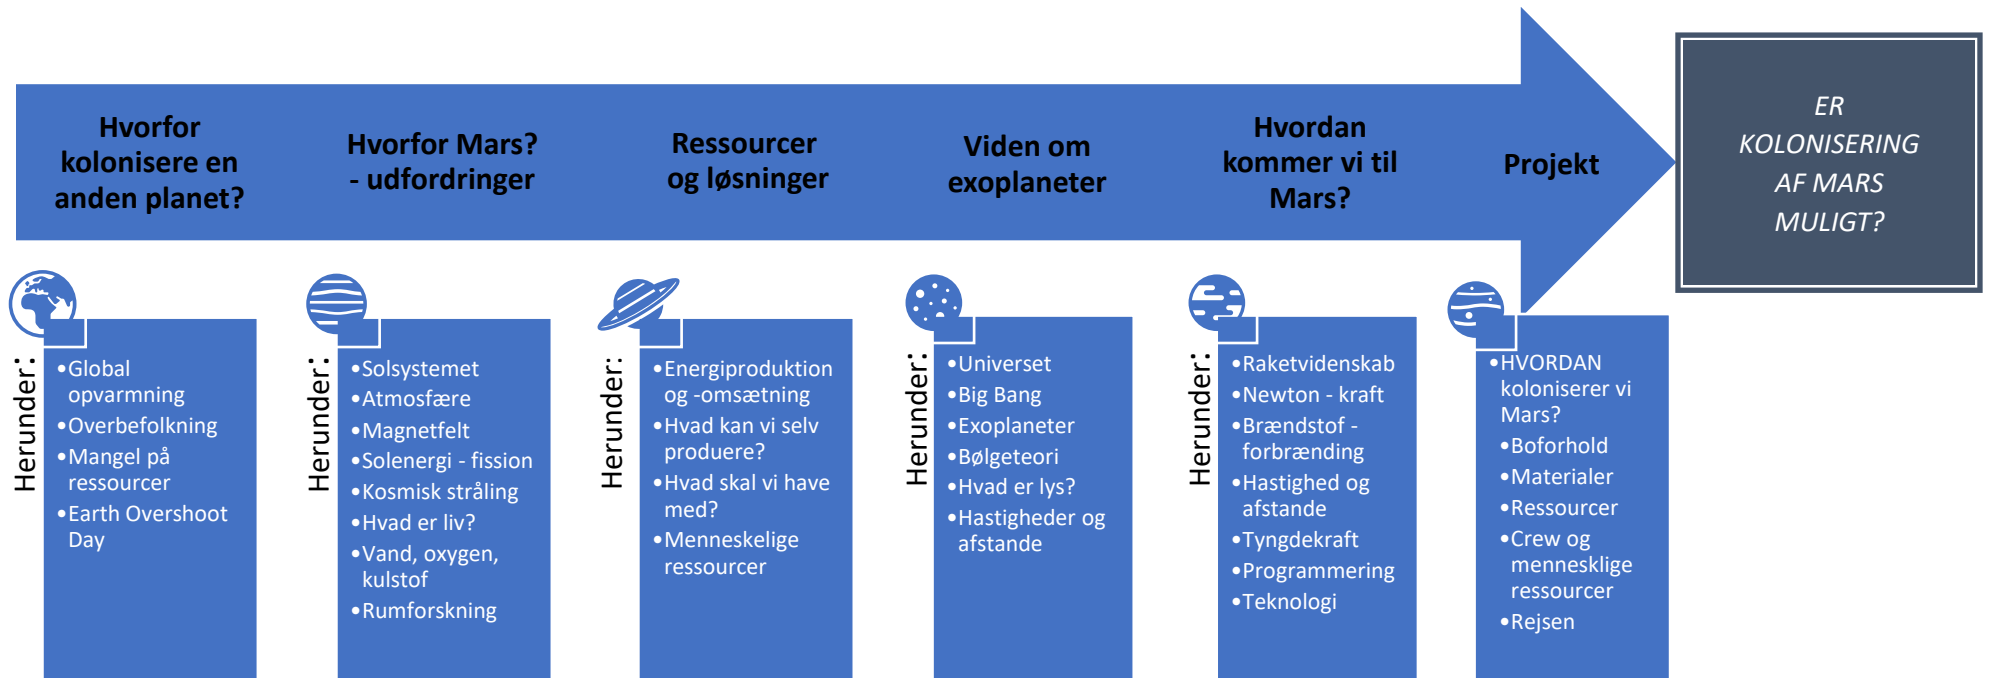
Hvorfor kolonisere en anden planet?

Hvorfor Mars? - udfordringer

Ressourcer og løsninger

Viden om exoplaneter

Hvordan kommer vi til Mars?

Projekt

ER KOLONISERING AF MARS MULIGT?

Herunder:
- Global opvarmning
- Overbefolkning
- Mangel på ressourcer
- Earth Overshoot Day

Herunder:
- Solsystemet
- Atmosfære
- Magnetfelt
- Solenergi - fission
- Kosmisk stråling
- Hvad er liv?
- Vand, oxygen, kulstof
- Rumforskning

Herunder:
- Energiproduktion og -omsætning
- Hvad kan vi selv producere?
- Hvad skal vi have med?
- Menneskelige ressourcer

Herunder:
- Universet
- Big Bang
- Exoplaneter
- Bølgeteori
- Hvad er lys?
- Hastigheder og afstande

Herunder:
- Raketvidenskab
- Newton - kraft
- Brændstof - forbrænding
- Hastighed og afstande
- Tyngdekraft
- Programmering
- Teknologi

- HVORDAN koloniserer vi Mars?
- Boforhold
- Materialer
- Ressourcer
- Crew og mennesklige ressourcer
- Rejsen